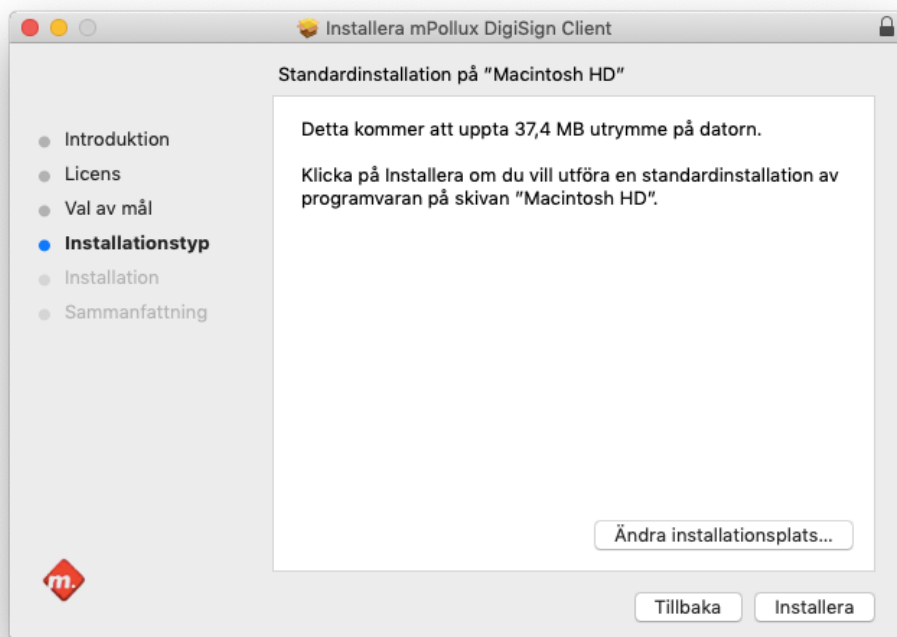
Installera mPollux DigiSign Client

Standardinstallation på "Macintosh HD"

Introduktion
Licens
Val av mål
Installationstyp
Installation
Sammanfattning

Detta kommer att uppta 37,4 MB utrymme på datorn.

Klicka på Installera om du vill utföra en standardinstallation av programvaran på skivan "Macintosh HD".

Ändra installationsplats...

m.

Tillbaka
Installera